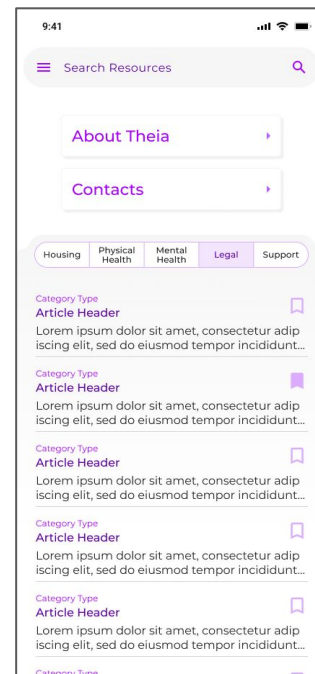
9:41

Search Resources

About Theia

Contacts

Housing | Physical Health | Mental Health | Legal | Support

Category Type
Article Header
Lorem ipsum dolor sit amet, consectetur adip iscing elit, sed do eiusmod tempor incididunt...

Category Type
Article Header
Lorem ipsum dolor sit amet, consectetur adip iscing elit, sed do eiusmod tempor incididunt...

Category Type
Article Header
Lorem ipsum dolor sit amet, consectetur adip iscing elit, sed do eiusmod tempor incididunt...

Category Type
Article Header
Lorem ipsum dolor sit amet, consectetur adip iscing elit, sed do eiusmod tempor incididunt...

Category Type
Article Header
Lorem ipsum dolor sit amet, consectetur adip iscing elit, sed do eiusmod tempor incididunt...

Category Type